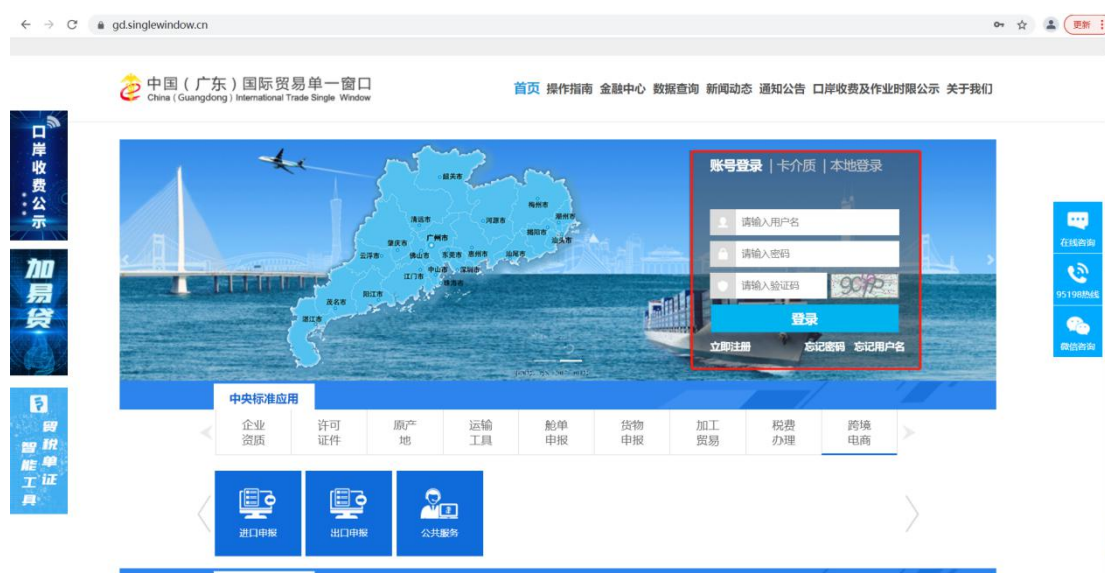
gd.singlewindow.cn

更新

中国（广东）国际贸易单一窗口
China ( Guangdong ) International Trade Single Window

首页 操作指南 金融中心 数据查询 新闻动态 通知公告 口岸收费及作业时限公示 关于我们

口岸收费公示

加易贷

贸税单证智能工具

韶关市 梅州市 潮州市 清远市 河源市 揭阳市 汕头市 肇庆市 广州市 云浮市 佛山市 东莞市 惠州市 汕尾市 江门市 中山市 深圳市 珠海市 阳江市 茂名市 湛江市

账号登录 | 卡介质 | 本地登录

请输入用户名

请输入密码

请输入验证码

9CYP

登录

立即注册 忘记密码 忘记用户名

在线咨询

95198热线

微信咨询

中央标准应用

企业资质 许可证件 原产地 运输工具 舱单申报 货物申报 加工贸易 税费办理 跨境电商

进口申报 出口申报 公共服务